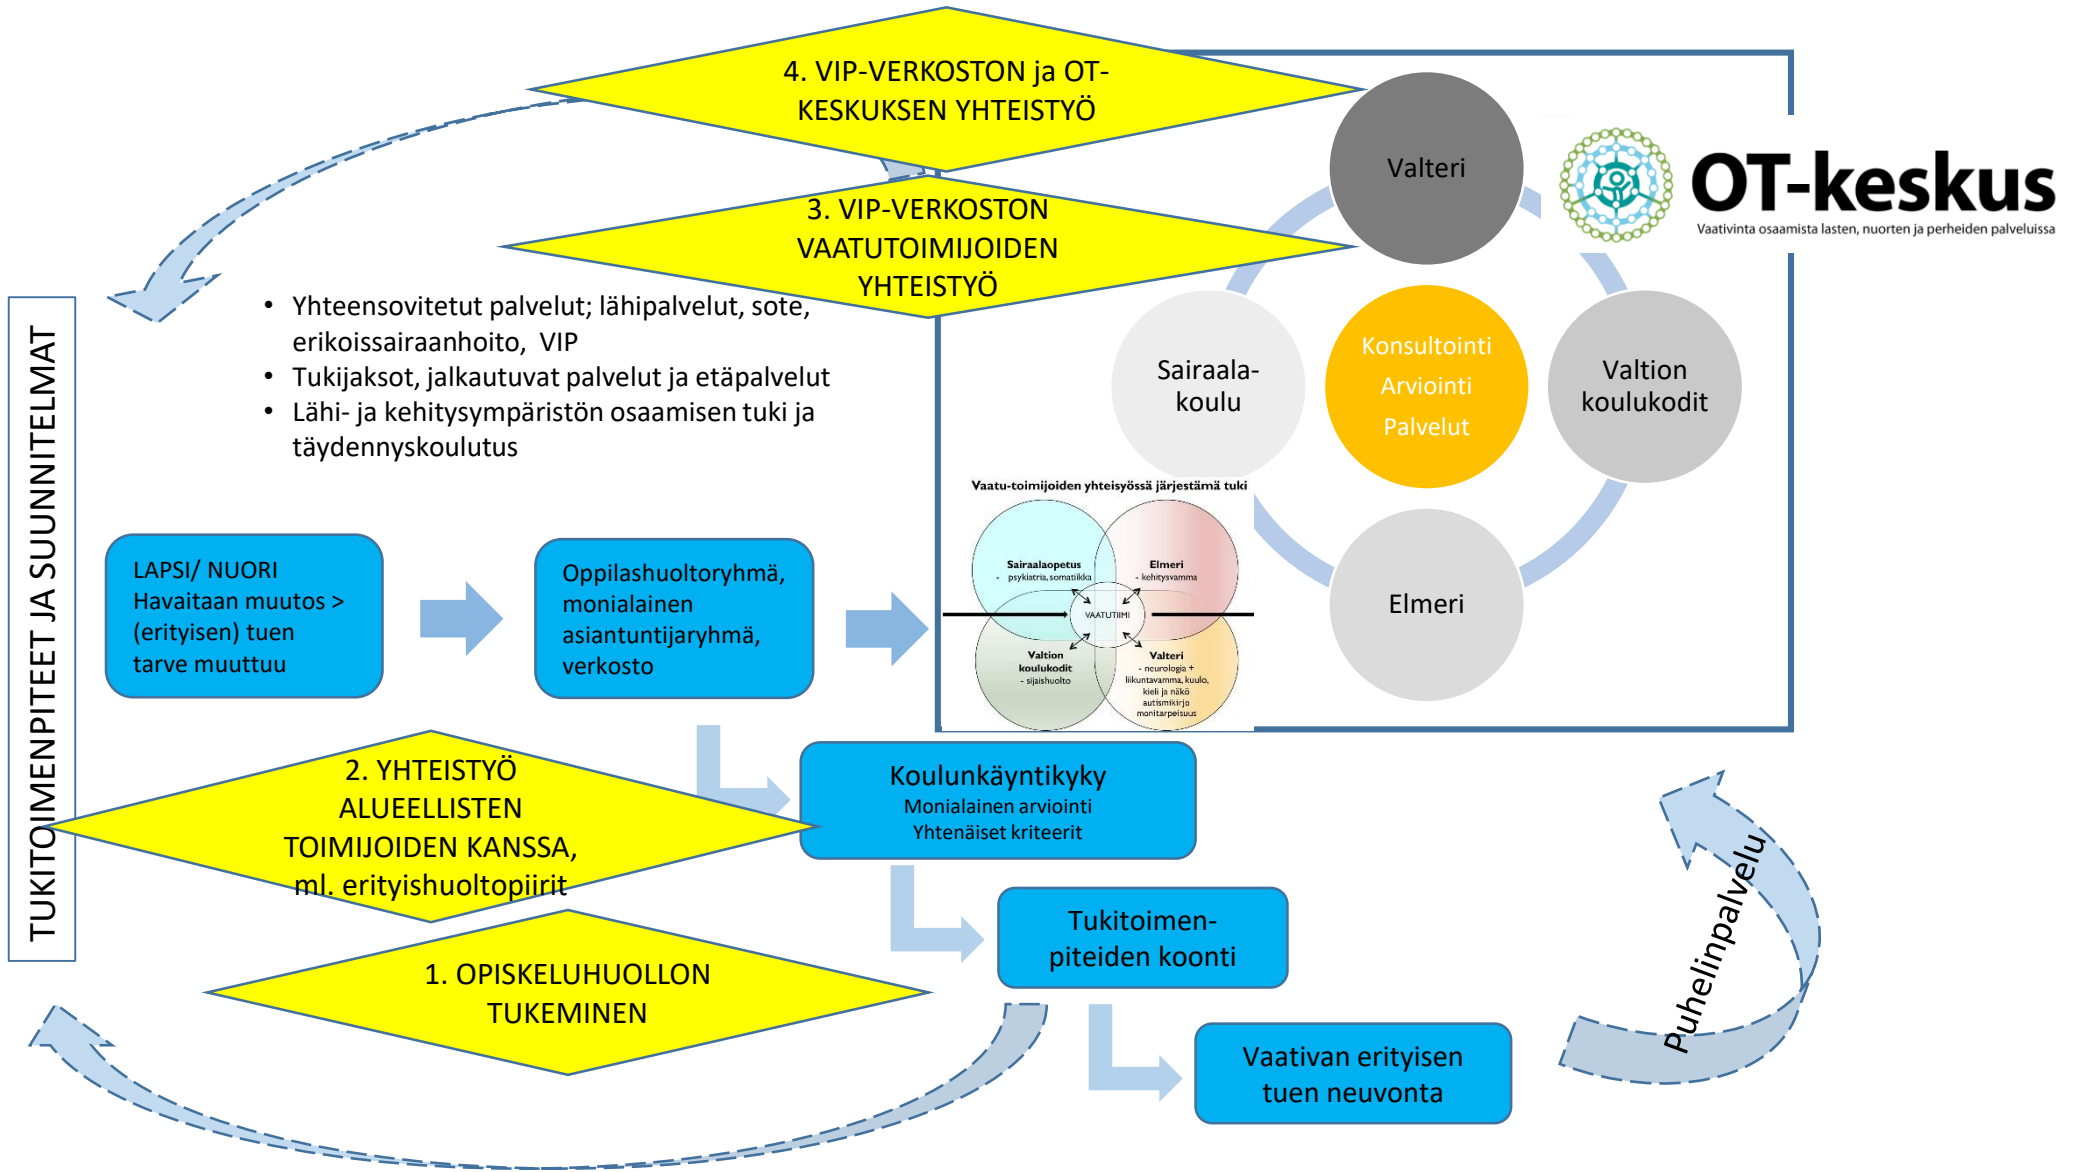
4. VIP-VERKOSTON ja OT-KESKUKSEN YHTEISTYÖ

3. VIP-VERKOSTON VAATUTOIMIJOIDEN YHTEISTYÖ

Valteri

OT-keskus
Vaativinta osaamista lasten, nuorten ja perheiden palveluissa

TUKITOIMENPITEET JA SUUNNITELMAT

• Yhteensovitetut palvelut; lähipalvelut, sote, erikoissairaanhoito, VIP
• Tukijaksot, jalkautuvat palvelut ja etäpalvelut
• Lähi- ja kehitysympäristön osaamisen tuki ja täydennyskoulutus

Sairaala-koulu

Konsultointi
Arviointi
Palvelut

Valtion koulukodit

Vaatu-toimijoiden yhteisyössä järjestämä tuki

Sairaalaopetus
- psykiatria, somatiikka

Elmeri
- kehitysvamma

VAATUTIIMI

Valtion koulukodit
- sijaishuolto

Valteri
- neurologia + liikuntavamma, kuulo, kieli ja näkö autismikirjo monitarpeisuus

Elmeri

LAPSI/ NUORI
Havaitaan muutos >
(erityisen) tuen tarve muuttuu

Oppilashuoltoryhmä, monialainen asiantuntijaryhmä, verkosto

Koulunkäyntikyky
Monialainen arviointi
Yhtenäiset kriteerit

2. YHTEISTYÖ ALUEELLISTEN TOIMIJOIDEN KANSSA, ml. erityishuoltopiirit

Tukitoimen-piteiden koonti

1. OPISKELUHUOLLON TUKEMINEN

Vaativan erityisen tuen neuvonta

Puhelinpalvelu